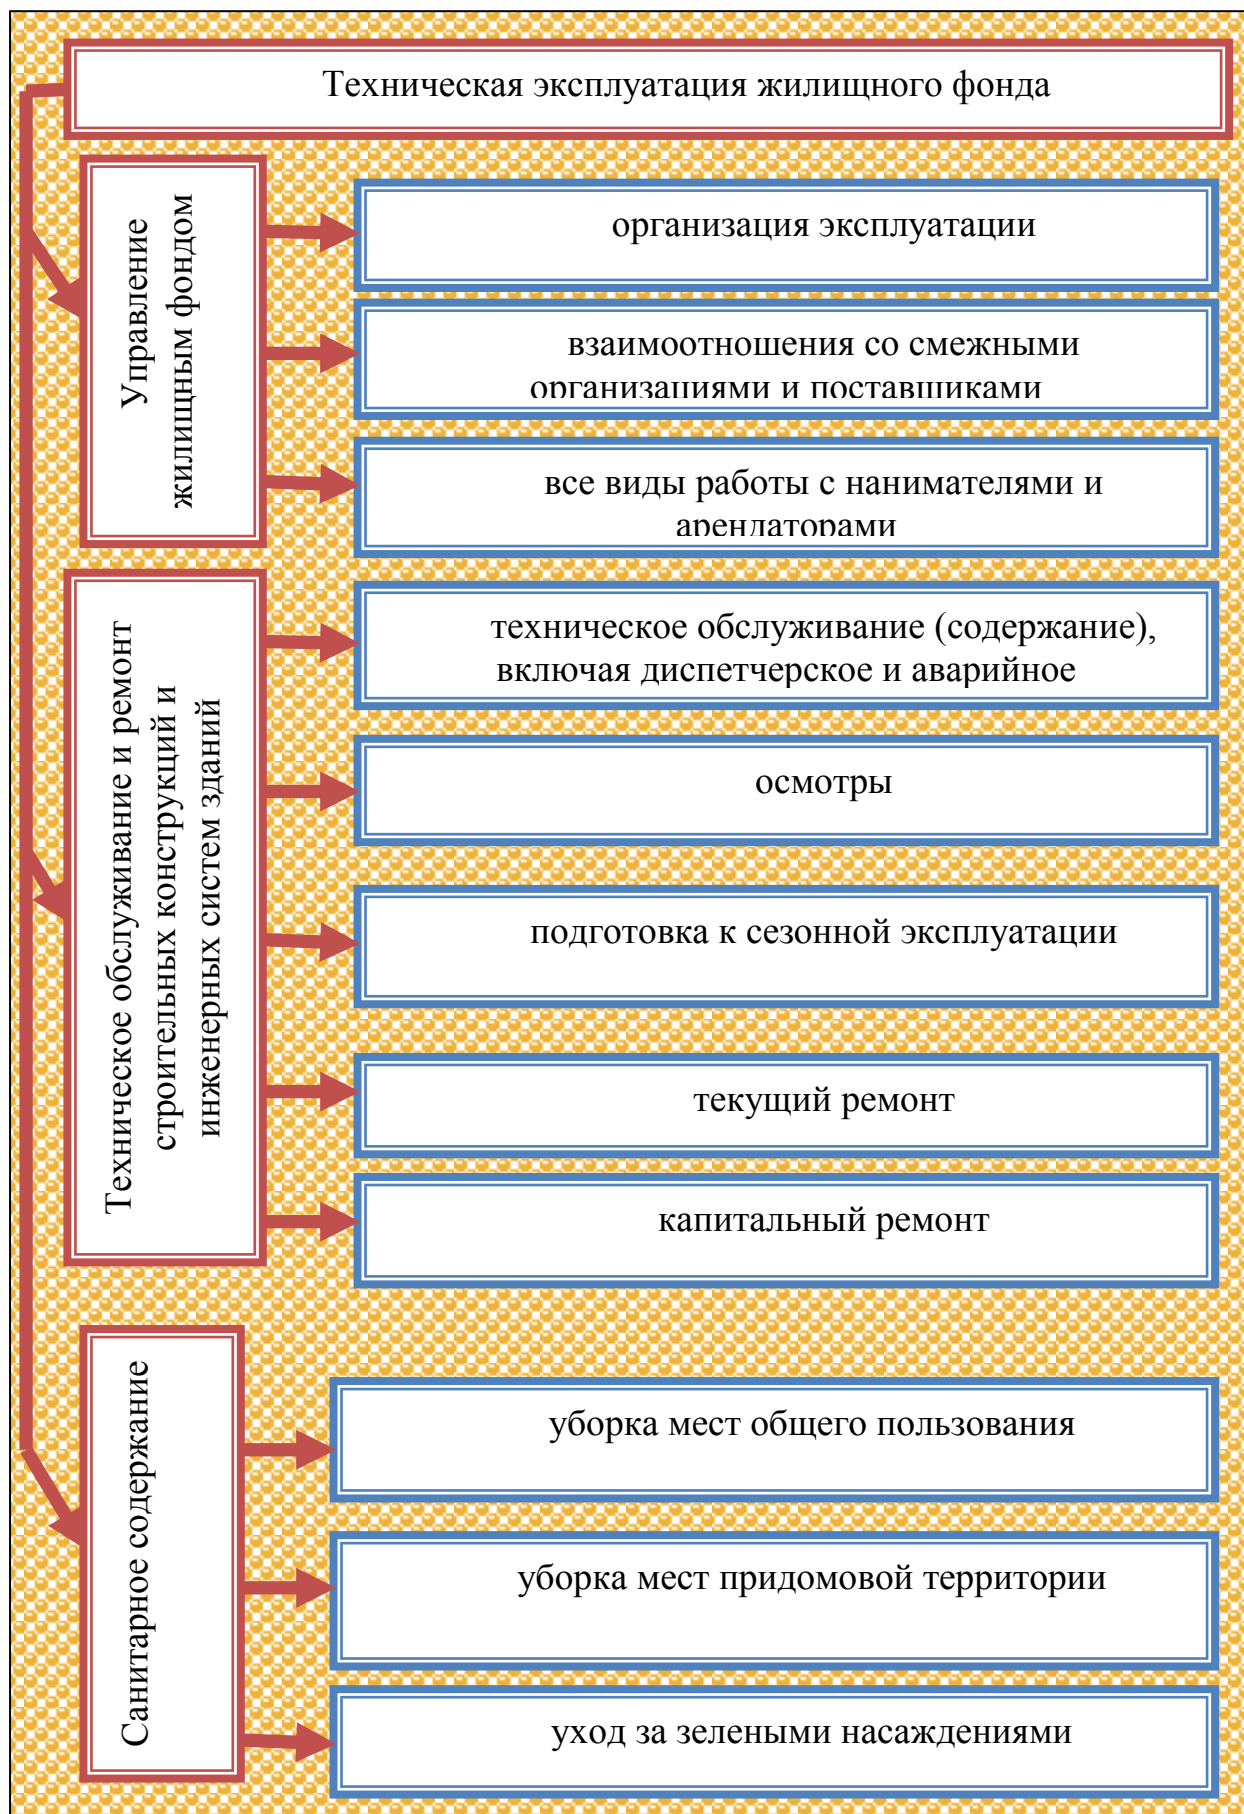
Техническая эксплуатация жилищного фонда

Управление жилищным фондом

организация эксплуатации

взаимоотношения со смежными организациями и поставщиками

все виды работы с нанимателями и арендаторами

Техническое обслуживание и ремонт строительных конструкций и инженерных систем зданий

техническое обслуживание (содержание), включая диспетчерское и аварийное

осмотры

подготовка к сезонной эксплуатации

текущий ремонт

капитальный ремонт

Санитарное содержание

уборка мест общего пользования

уборка мест придомовой территории

уход за зелеными насаждениями